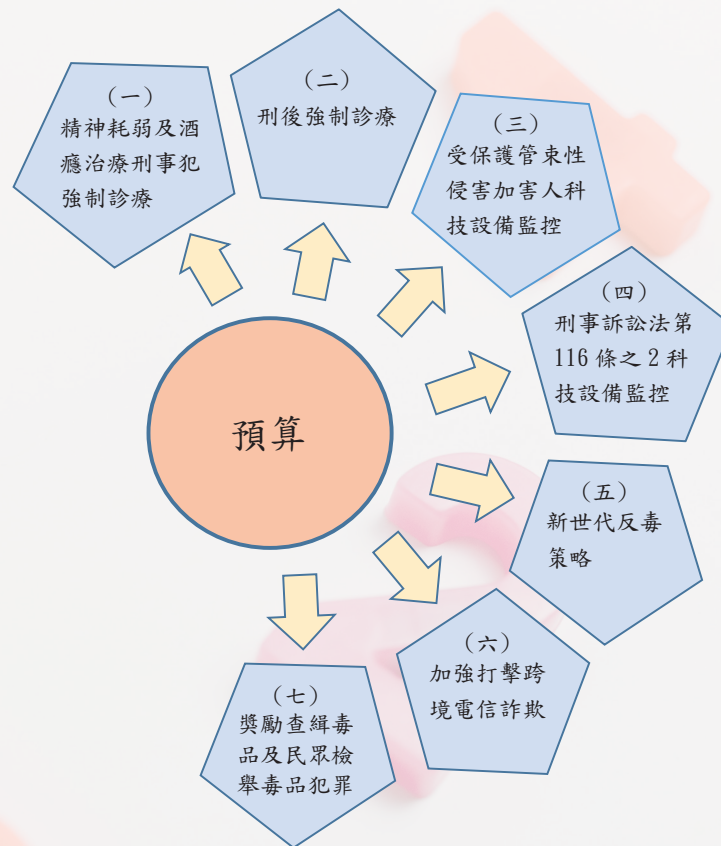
預算

（一）
精神耗弱及酒癮治療刑事犯強制診療

（二）
刑後強制診療

（三）
受保護管束性侵害加害人科技設備監控

（四）
刑事訴訟法第116條之2科技設備監控

（五）
新世代反毒策略

（六）
加強打擊跨境電信詐欺

（七）
獎勵查緝毒品及民眾檢舉毒品犯罪